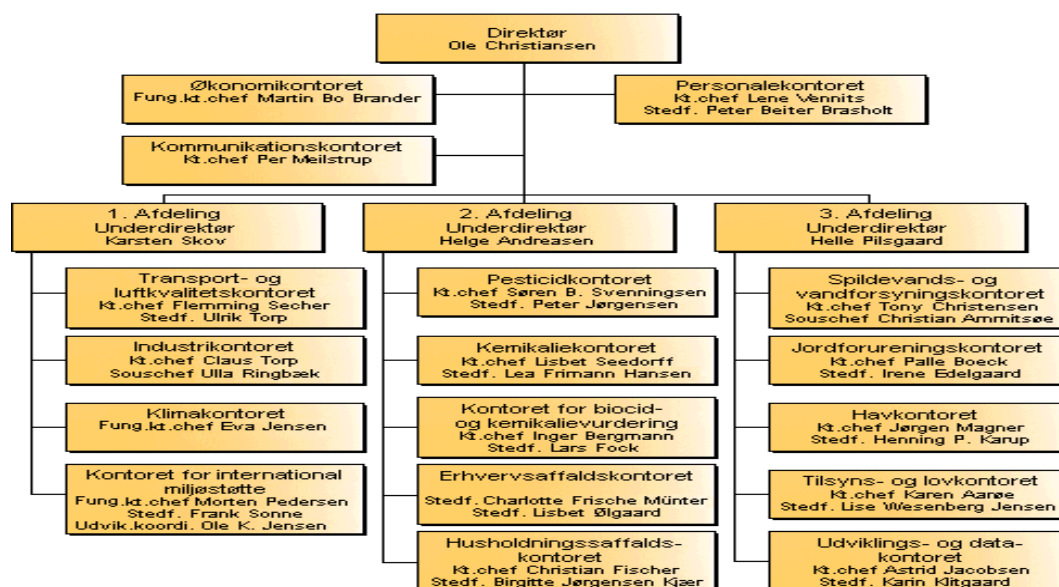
Direktør
Ole Christiansen

Økonomikontoret
Fung.kt.chef Martin Bo Brander

Personalekontoret
Kt.chef Lene Vennits
Stedf. Peter Beiter Brasholt

Kommunikationskontoret
Kt.chef Per Meilstrup

1. Afdeling
Underdirektør
Karsten Skov

Transport- og luftkvalitetskontoret
Kt.chef Flemming Secher
Stedf. Ulrik Torp

Industrikontoret
Kt.chef Claus Torp
Souschef Ulla Ringbæk

Klimakontoret
Fung.kt.chef Eva Jensen

Kontoret for international miljøstøtte
Fung.kt.chef Morten Pedersen
Stedf. Frank Sonne
Udvik.koordi. Ole K. Jensen

2. Afdeling
Underdirektør
Helge Andreasen

Pesticidkontoret
Kt.chef Søren B. Svenningsen
Stedf. Peter Jørgensen

Kemikaliekontoret
Kt.chef Lisbet Seedorff
Stedf. Lea Frimann Hansen

Kontoret for biocid- og kemikalievurdering
Kt.chef Inger Bergmann
Stedf. Lars Fock

Erhvervsaffaldskontoret
Stedf. Charlotte Frische Münter
Stedf. Lisbet Ølgaard

Husholdningssaffaldskontoret
Kt.chef Christian Fischer
Stedf. Birgitte Jørgensen Kjær

3. Afdeling
Underdirektør
Helle Pilsgaard

Spildevands- og vandforsyningskontoret
Kt.chef Tony Christensen
Souschef Christian Ammitsøe

Jordforureningskontoret
Kt.chef Palle Boeck
Stedf. Irene Edelgaard

Havkontoret
Kt.chef Jørgen Magner
Stedf. Henning P. Karup

Tilsyns- og lovkontoret
Kt.chef Karen Aarøe
Stedf. Lise Wesenberg Jensen

Udviklings- og datakontoret
Kt.chef Astrid Jacobsen
Stedf. Karin Klitgaard